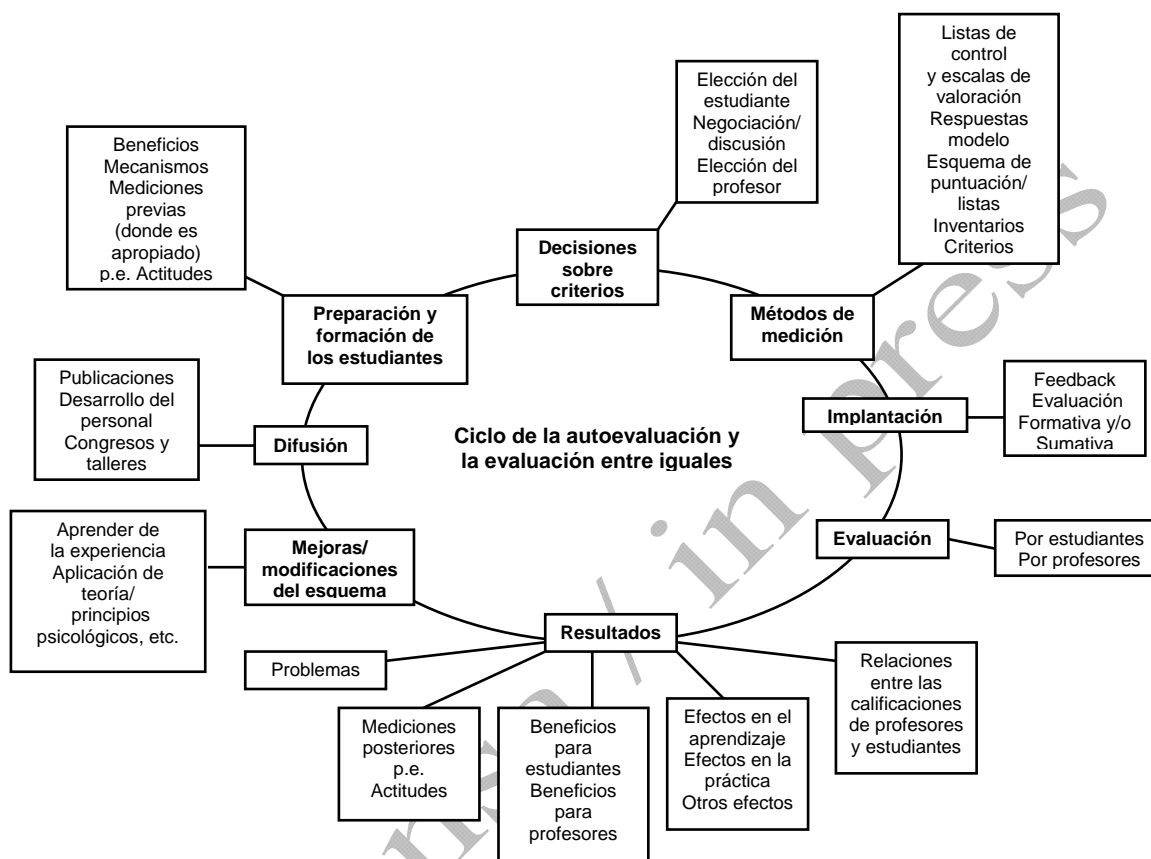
Ciclo de la autoevaluación y la evaluación entre iguales

Decisiones sobre criterios

Elección del estudiante
Negociación/ discusión
Elección del profesor

Métodos de medición

Listas de control y escalas de valoración
Respuestas modelo
Esquema de puntuación/ listas
Inventarios
Criterios

Implantación

Feedback
Evaluación Formativa y/o Sumativa

Evaluación

Por estudiantes
Por profesores

Resultados

Relaciones entre las calificaciones de profesores y estudiantes

Efectos en el aprendizaje
Efectos en la práctica
Otros efectos

Beneficios para estudiantes
Beneficios para profesores

Mediciones posteriores p.e. Actitudes

Problemas

Mejoras/ modificaciones del esquema

Aprender de la experiencia
Aplicación de teoría/ principios psicológicos, etc.

Difusión

Publicaciones
Desarrollo del personal
Congresos y talleres

Preparación y formación de los estudiantes

Beneficios
Mecanismos
Mediciones previas (donde es apropiado) p.e. Actitudes

in press